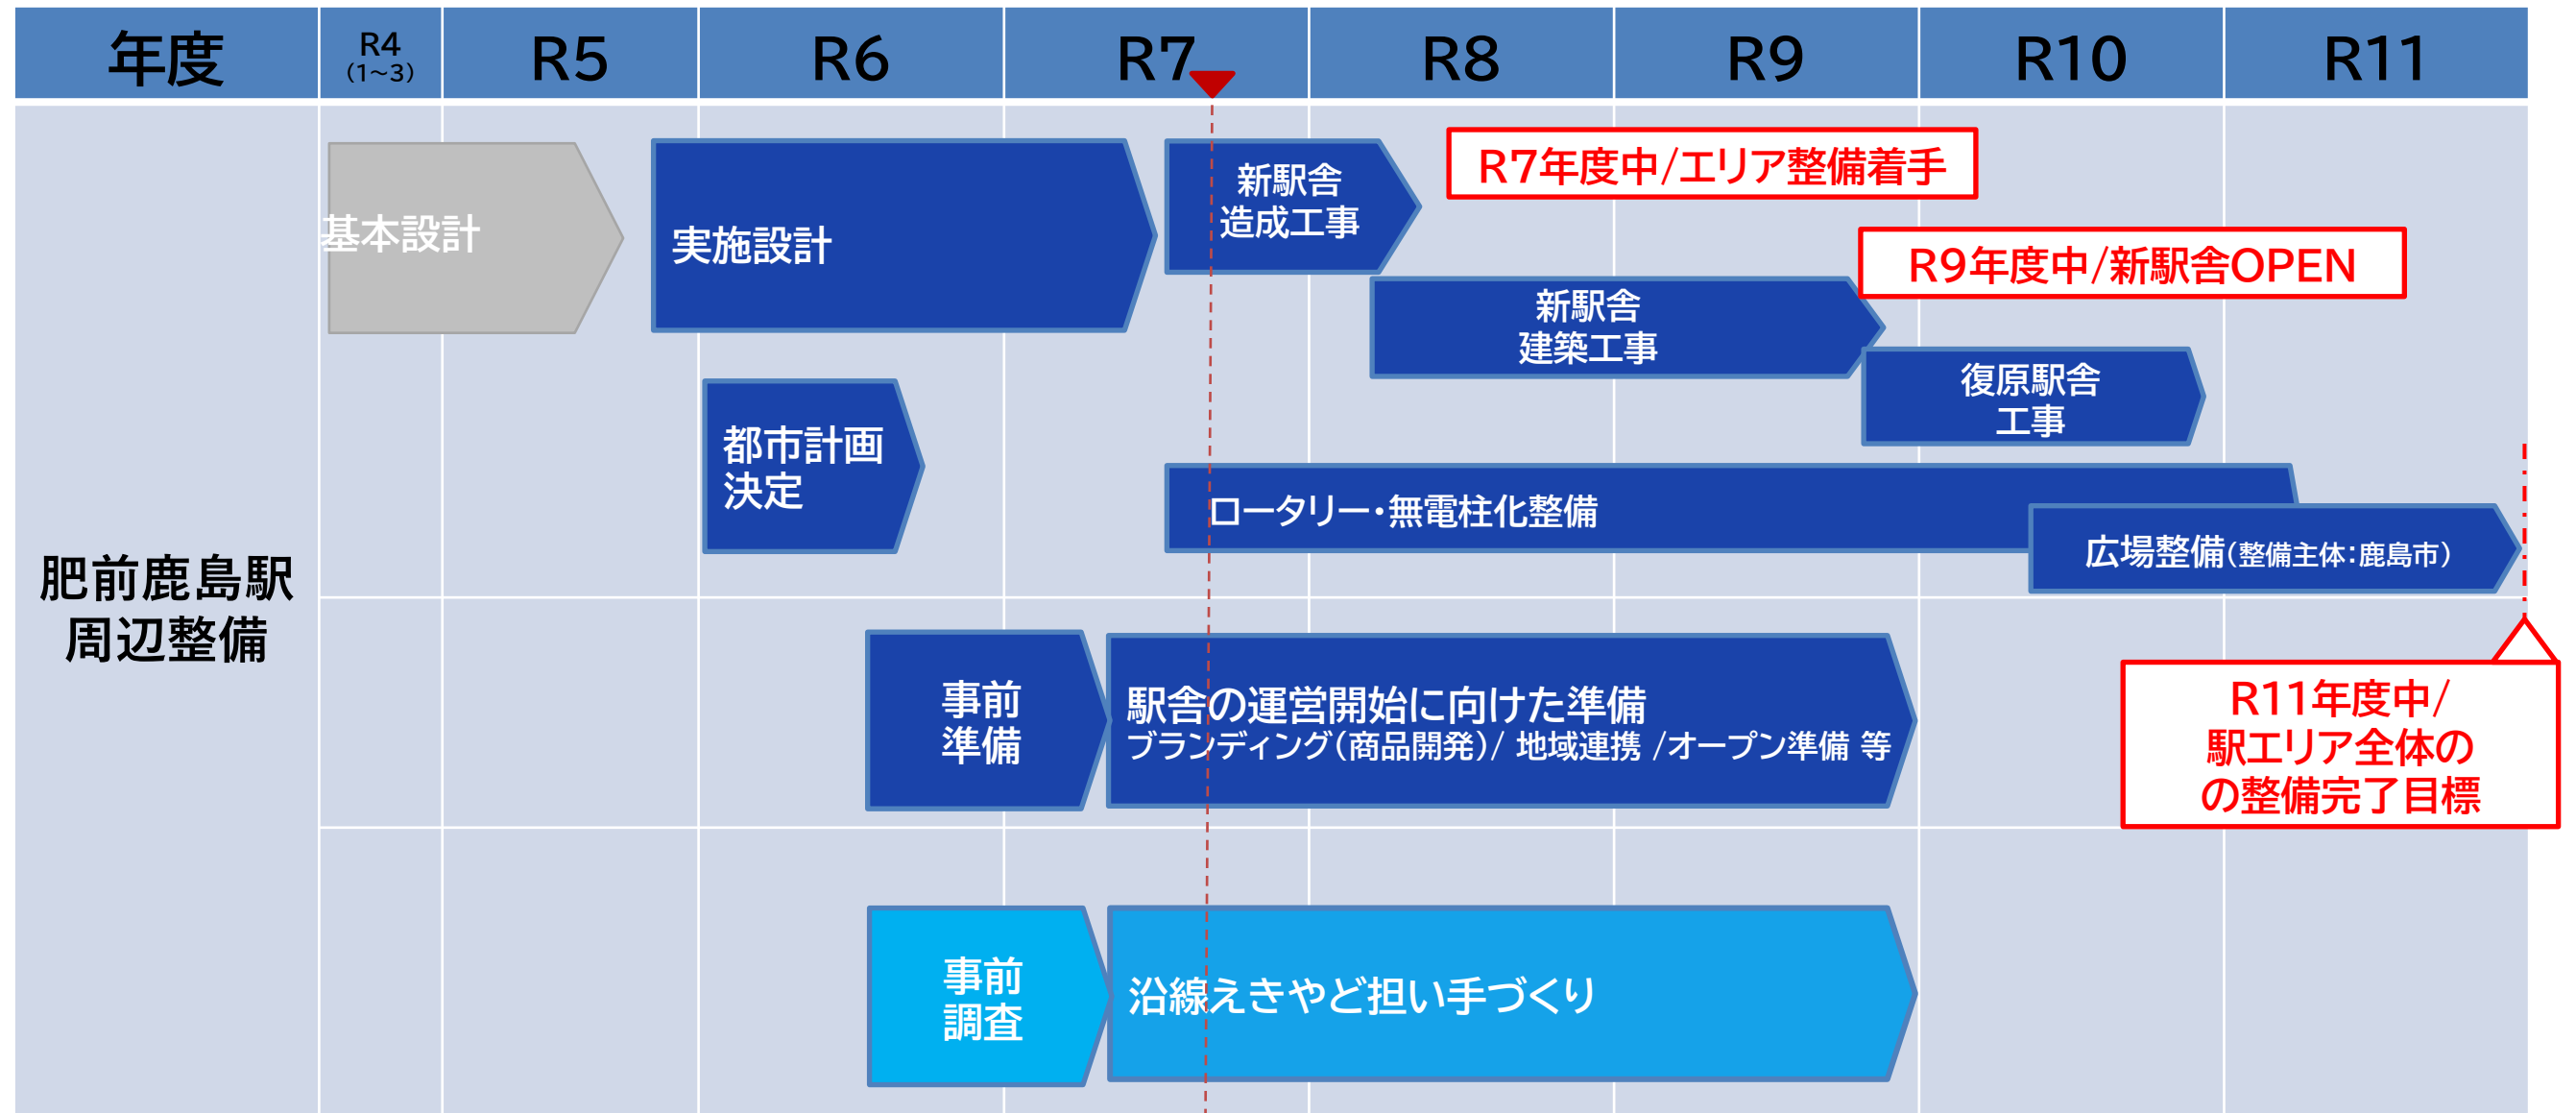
| 年度 | R4 (1~3) | R5 | R6 | R7 | R8 | R9 | R10 | R11 |
|---|---|---|---|---|---|---|---|---|

肥前鹿島駅周辺整備

基本設計

実施設計

新駅舎造成工事

R7年度中/エリア整備着手

R9年度中/新駅舎OPEN

新駅舎建築工事

復原駅舎工事

都市計画決定

ロータリー・無電柱化整備

広場整備(整備主体:鹿島市)

事前準備

駅舎の運営開始に向けた準備
ブランディング(商品開発)/ 地域連携 /オープン準備 等

R11年度中/駅エリア全体のの整備完了目標

事前調査

沿線えきやど担い手づくり